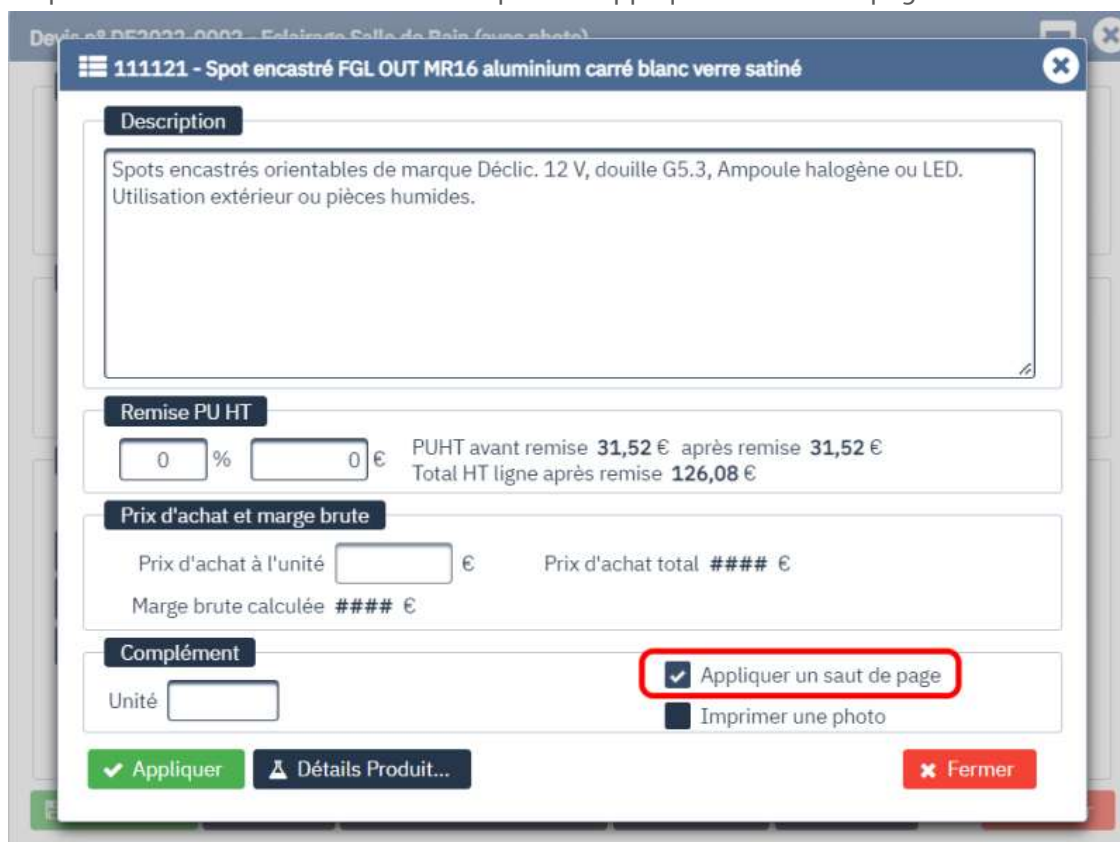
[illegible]

Devis n° DE2022-0002 - Eclairage Salle de Bain (avec photo)

111121 - Spot encastré FGL OUT MR16 aluminium carré blanc verre satiné

Description

Spots encastrés orientables de marque Déclic. 12 V, douille G5.3, Ampoule halogène ou LED. Utilisation extérieur ou pièces humides.

Remise PU HT

0 % 0 €

PUHT avant remise **31,52** € après remise **31,52** €
Total HT ligne après remise **126,08** €

Prix d'achat et marge brute

Prix d'achat à l'unité €

Prix d'achat total #### €

Marge brute calculée #### €

Complément

Unité

Appliquer un saut de page

Imprimer une photo

Appliquer

Détails Produit...

Fermer